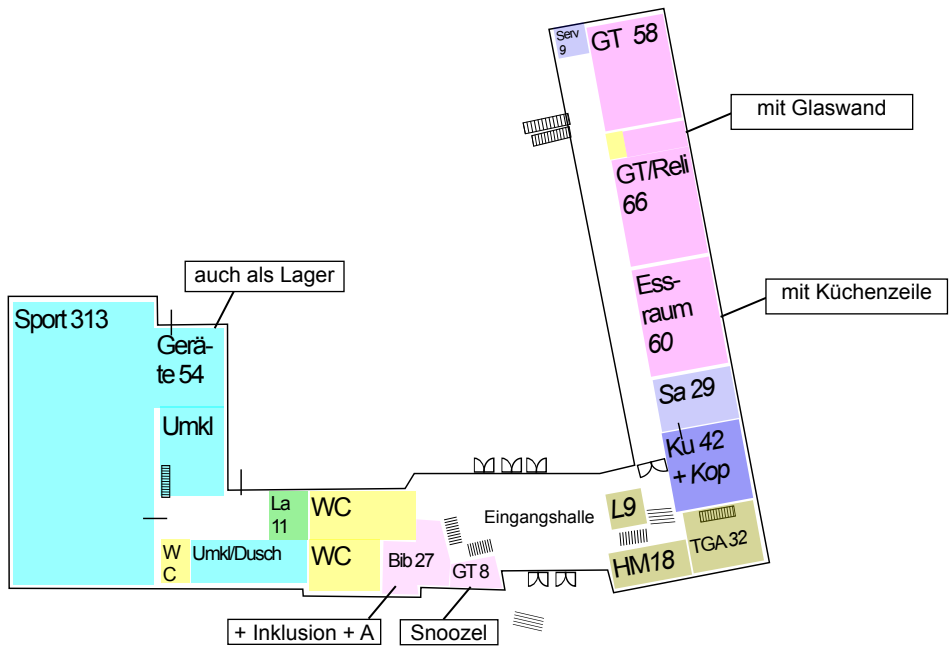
Serv 9
GT 58
mit Glaswand
GT/Reli 66
Essraum 60
mit Küchenzeile
auch als Lager
Sport 313
Geräte 54
Umkl
Sa 29
Ku 42 + Kop
La 11
WC
Eingangshalle
L9
TGA 32
W C
Umkl/Dusch
WC
Bib 27
GT 8
HM18
+ Inklusion + A
Snoozel